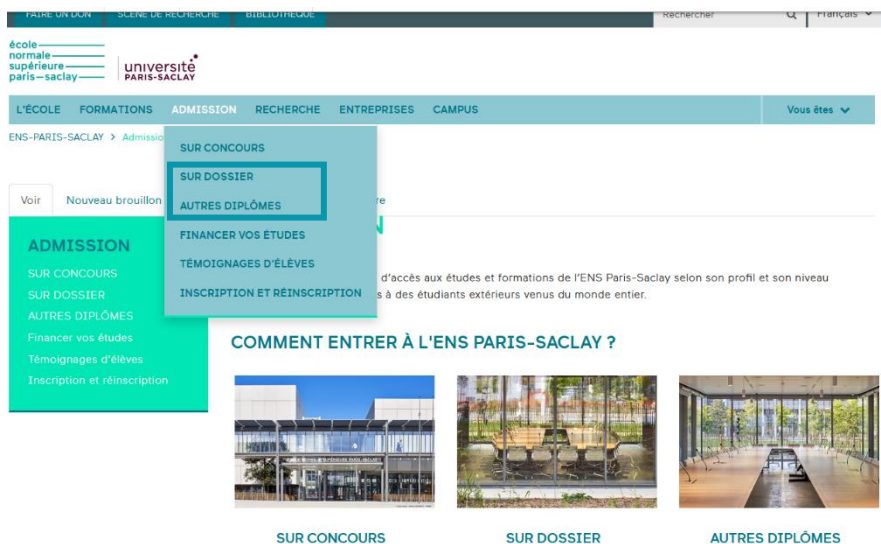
FAIRE UN DON SCÈNE DE RECHERCHE BIBLIOTHÈQUE Rechercher Français

école normale supérieure paris-saclay
université PARIS-SACLAY

L'ÉCOLE FORMATIONS ADMISSION RECHERCHE ENTREPRISES CAMPUS Vous êtes

ENS-PARIS-SACLAY > Admissio

SUR CONCOURS
SUR DOSSIER
AUTRES DIPLÔMES
FINANCER VOS ÉTUDES
TÉMOIGNAGES D'ÉLÈVES
INSCRIPTION ET RÉINSCRIPTION

Voir Nouveau brouillon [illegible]re

ADMISSION
SUR CONCOURS
SUR DOSSIER
AUTRES DIPLÔMES
Financer vos études
Témoignages d'élèves
Inscription et réinscription

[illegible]N

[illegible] d'accès aux études et formations de l'ENS Paris-Saclay selon son profil et son niveau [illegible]s à des étudiants extérieurs venus du monde entier.

COMMENT ENTRER À L'ENS PARIS-SACLAY ?

SUR CONCOURS SUR DOSSIER AUTRES DIPLÔMES